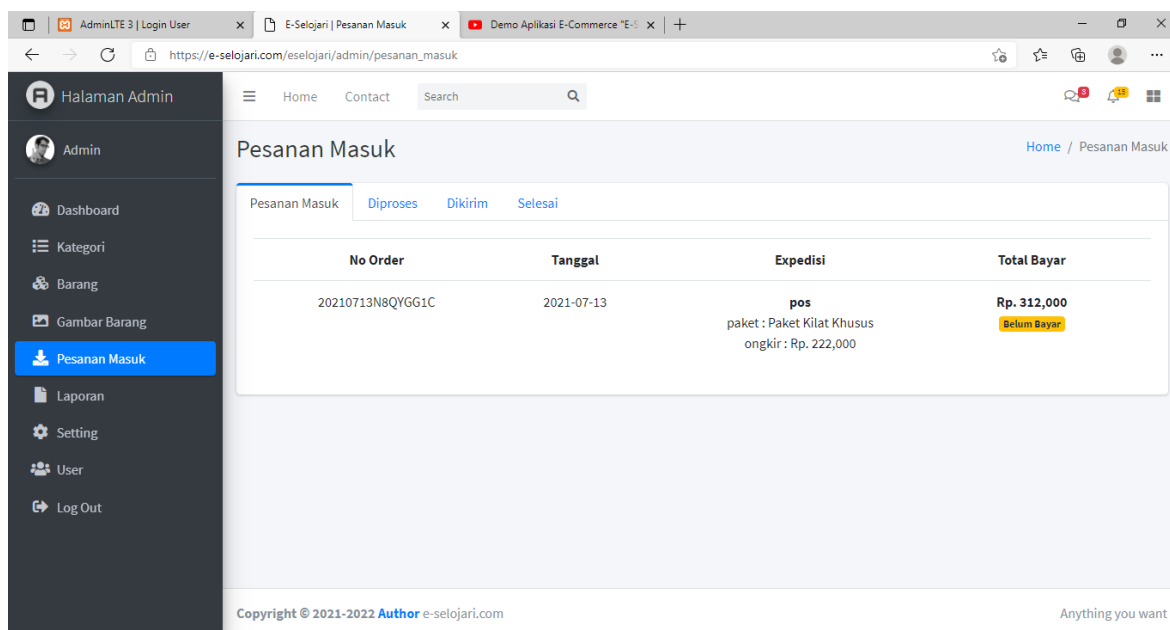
AdminLTE 3 | Login User
E-Selojari | Pesanan Masuk
Demo Aplikasi E-Commerce "E-S

https://e-selojari.com/eselojari/admin/pesanan_masuk

Halaman Admin

Home Contact Search

8 15

Admin

Dashboard
Kategori
Barang
Gambar Barang
Pesanan Masuk
Laporan
Setting
User
Log Out

Pesanan Masuk

Home / Pesanan Masuk

Pesanan Masuk Diproses Dikirim Selesai

| No Order | Tanggal | Expedisi | Total Bayar |
|---|---|---|---|
| 20210713N8QYGG1C | 2021-07-13 | pos<br>paket : Paket Kilat Khusus<br>ongkir : Rp. 222,000 | Rp. 312,000<br>Belum Bayar |

Copyright © 2021-2022 Author e-selojari.com

Anything you want